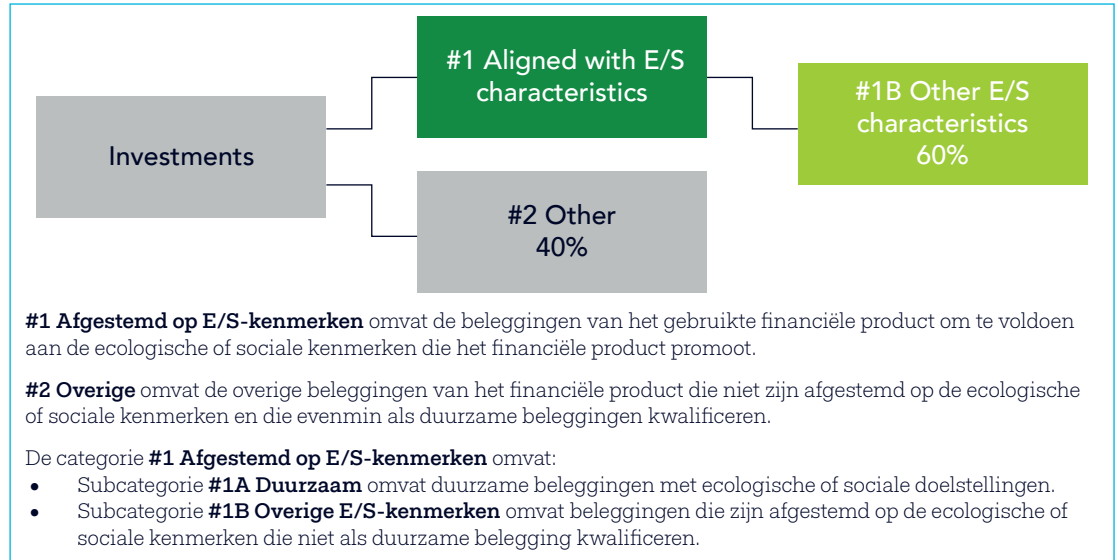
Investments

#1 Aligned with E/S characteristics

#1B Other E/S characteristics 60%

#2 Other 40%

**#1 Afgestemd op E/S-kenmerken** omvat de beleggingen van het gebruikte financiële product om te voldoen aan de ecologische of sociale kenmerken die het financiële product promoot.

**#2 Overige** omvat de overige beleggingen van het financiële product die niet zijn afgestemd op de ecologische of sociale kenmerken en die evenmin als duurzame beleggingen kwalificeren.

De categorie **#1 Afgestemd op E/S-kenmerken** omvat:
- Subcategorie **#1A Duurzaam** omvat duurzame beleggingen met ecologische of sociale doelstellingen.
- Subcategorie **#1B Overige E/S-kenmerken** omvat beleggingen die zijn afgestemd op de ecologische of sociale kenmerken die niet als duurzame belegging kwalificeren.